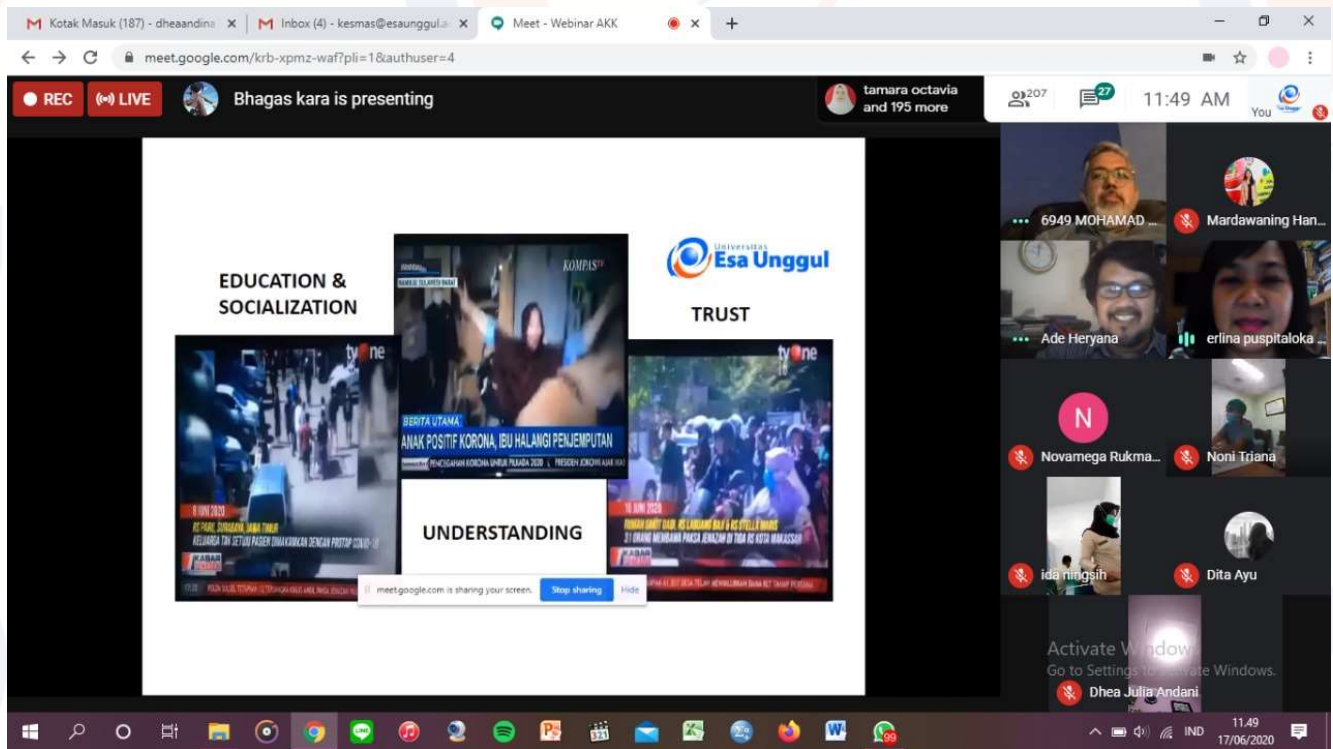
M Kotak Masuk (187) - dheaandina ×
M Inbox (4) - kesmas@esaunggul.a ×
Meet - Webinar AKK ×
+

meet.google.com/krb-xpmz-waf?pli=1&authuser=4

REC
LIVE
Bhagas kara is presenting
tamara octavia and 195 more
207
27
11:49 AM
You

Universitas Esa Unggul

EDUCATION & SOCIALIZATION

TRUST

UNDERSTANDING

tvOne
8 JUNI 2020
RS PARU, SURABAYA, JAWA TIMUR
KELUARGA TAK SETUJU PASIEN DIMAKAMKAN DENGAN PROTAP COVID-19
KABAR

KOMPAS TV
BERITA UTAMA
ANAK POSITIF KORONA, IBU HALANGI PENJEMPUTAN
PENCEGAHAN KORONA UNTUK PILKADA 2020 | PRESIDEN JOKOWI AJAK MAS

tvOne
10 JUNI 2020
RUMAH SAKIT DAYA, RS LABUANG BAJI & RS STELLA MARIS
31 ORANG MEMBAWA PAKSA JENAZAH DI TIGA RS KOTA MAKASSAR

meet.google.com is sharing your screen.
Stop sharing
Hide

6949 MOHAMAD ...
Mardawaning Han...
Ade Heryana
erlina puspitaloka ...
N
Novamega Rukma...
Noni Triana
ida ningsih
Dita Ayu
Dhea Julia Andani

Activate Windows
Go to Settings to activate Windows.

IND
11.49
17/06/2020